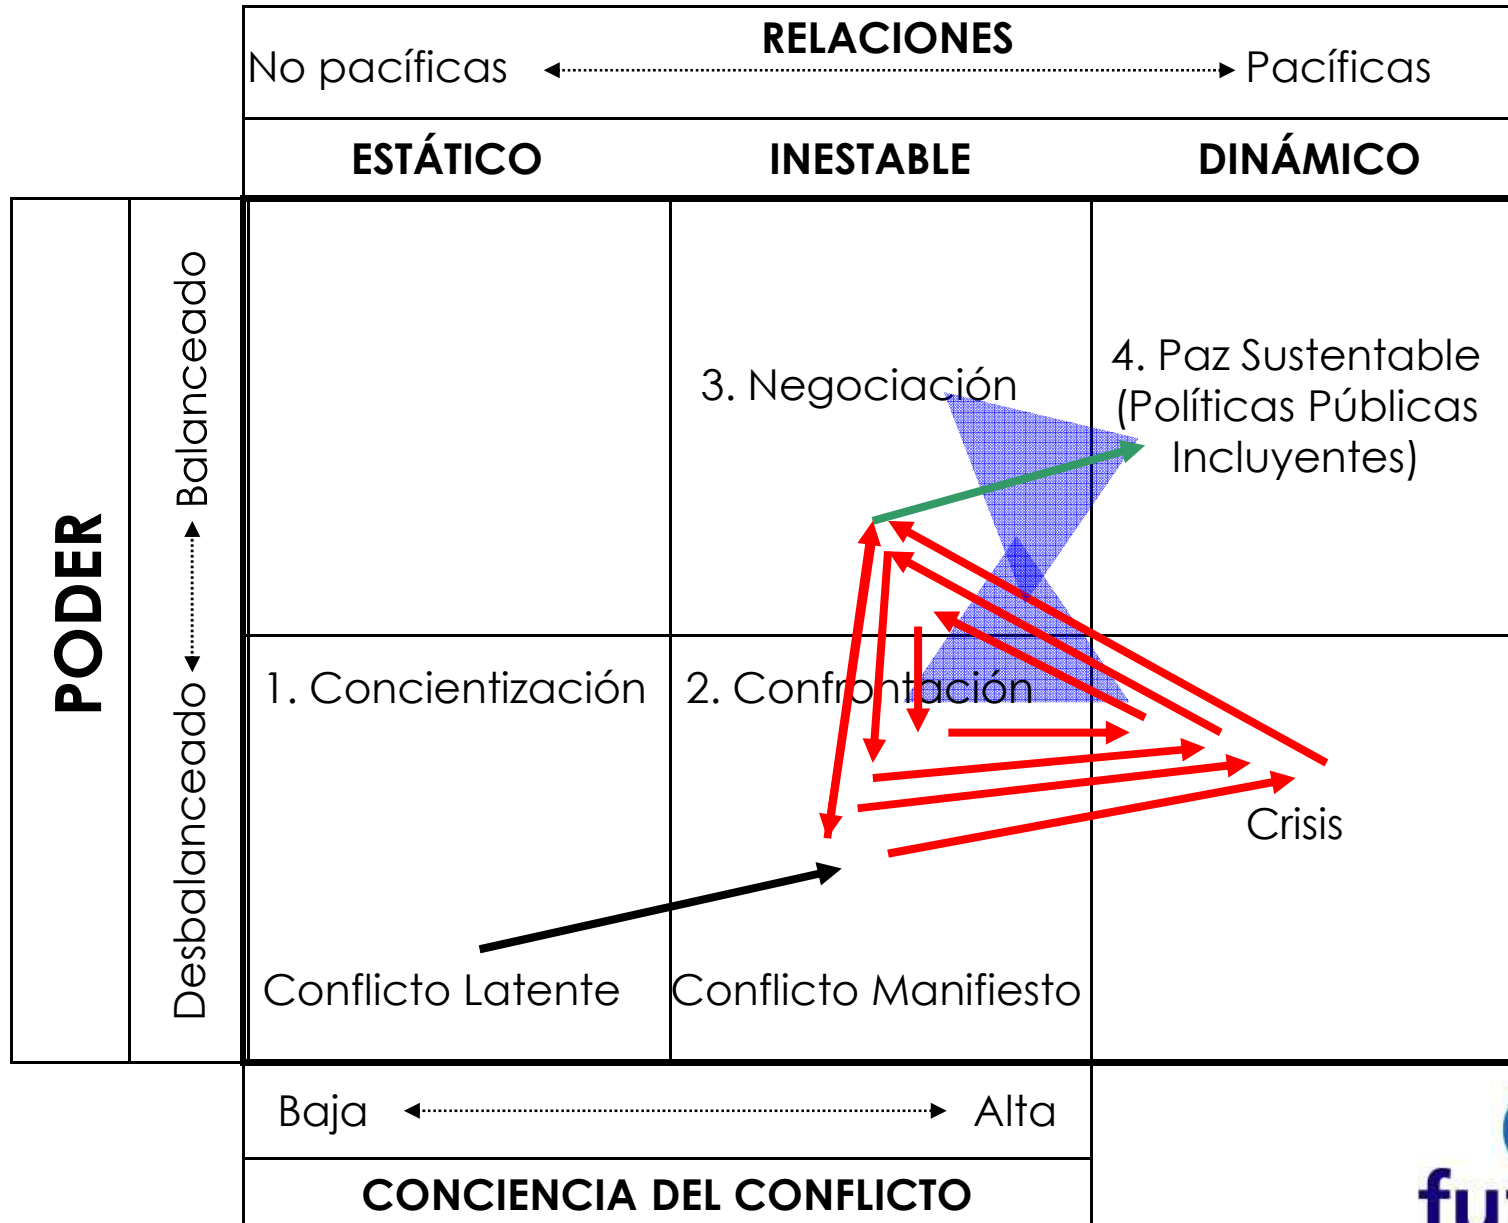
RELACIONES

No pacíficas ◄ ► Pacíficas

| ESTÁTICO | INESTABLE | DINÁMICO |
|---|---|---|
| | 3. Negociación | 4. Paz Sustentable (Políticas Públicas Incluyentes) |
| 1. Concientización | 2. Confrontación | Crisis |
| Conflicto Latente | Conflicto Manifiesto | |

PODER

Desbalanceado ◄ ► Balanceado

Baja ◄ ► Alta

CONCIENCIA DEL CONFLICTO

fu